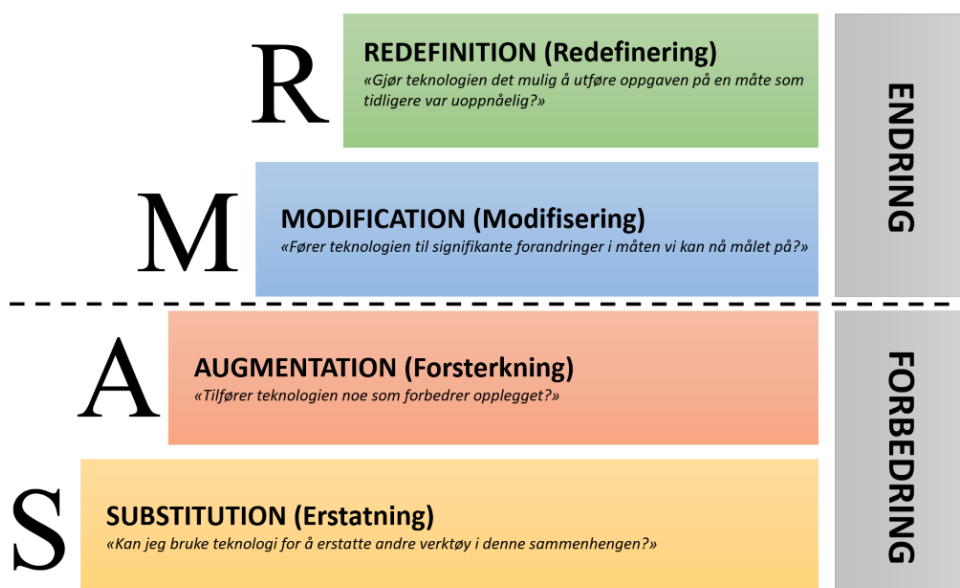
R

REDEFINITION (Redefinering)

«Gjør teknologien det mulig å utføre oppgaven på en måte som tidligere var uoppnåelig?»

M

MODIFICATION (Modifisering)

«Fører teknologien til signifikante forandringer i måten vi kan nå målet på?»

ENDRING

A

AUGMENTATION (Forsterkning)

«Tilfører teknologien noe som forbedrer opplegget?»

S

SUBSTITUTION (Erstatning)

«Kan jeg bruke teknologi for å erstatte andre verktøy i denne sammenhengen?»

FORBEDRING